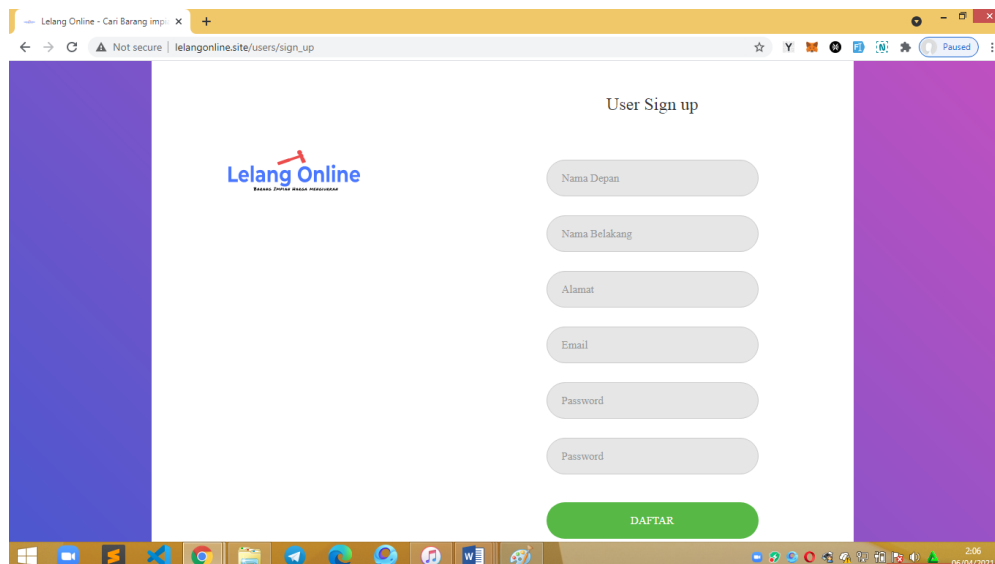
Lelang Online - Cari Barang imp ×
+
Not secure | lelangonline.site/users/sign_up
Paused

User Sign up

Lelang Online
Barang Impian Harga Mengejutkan

Nama Depan
Nama Belakang
Alamat
Email
Password
Password

DAFTAR

2:06
06/04/2021